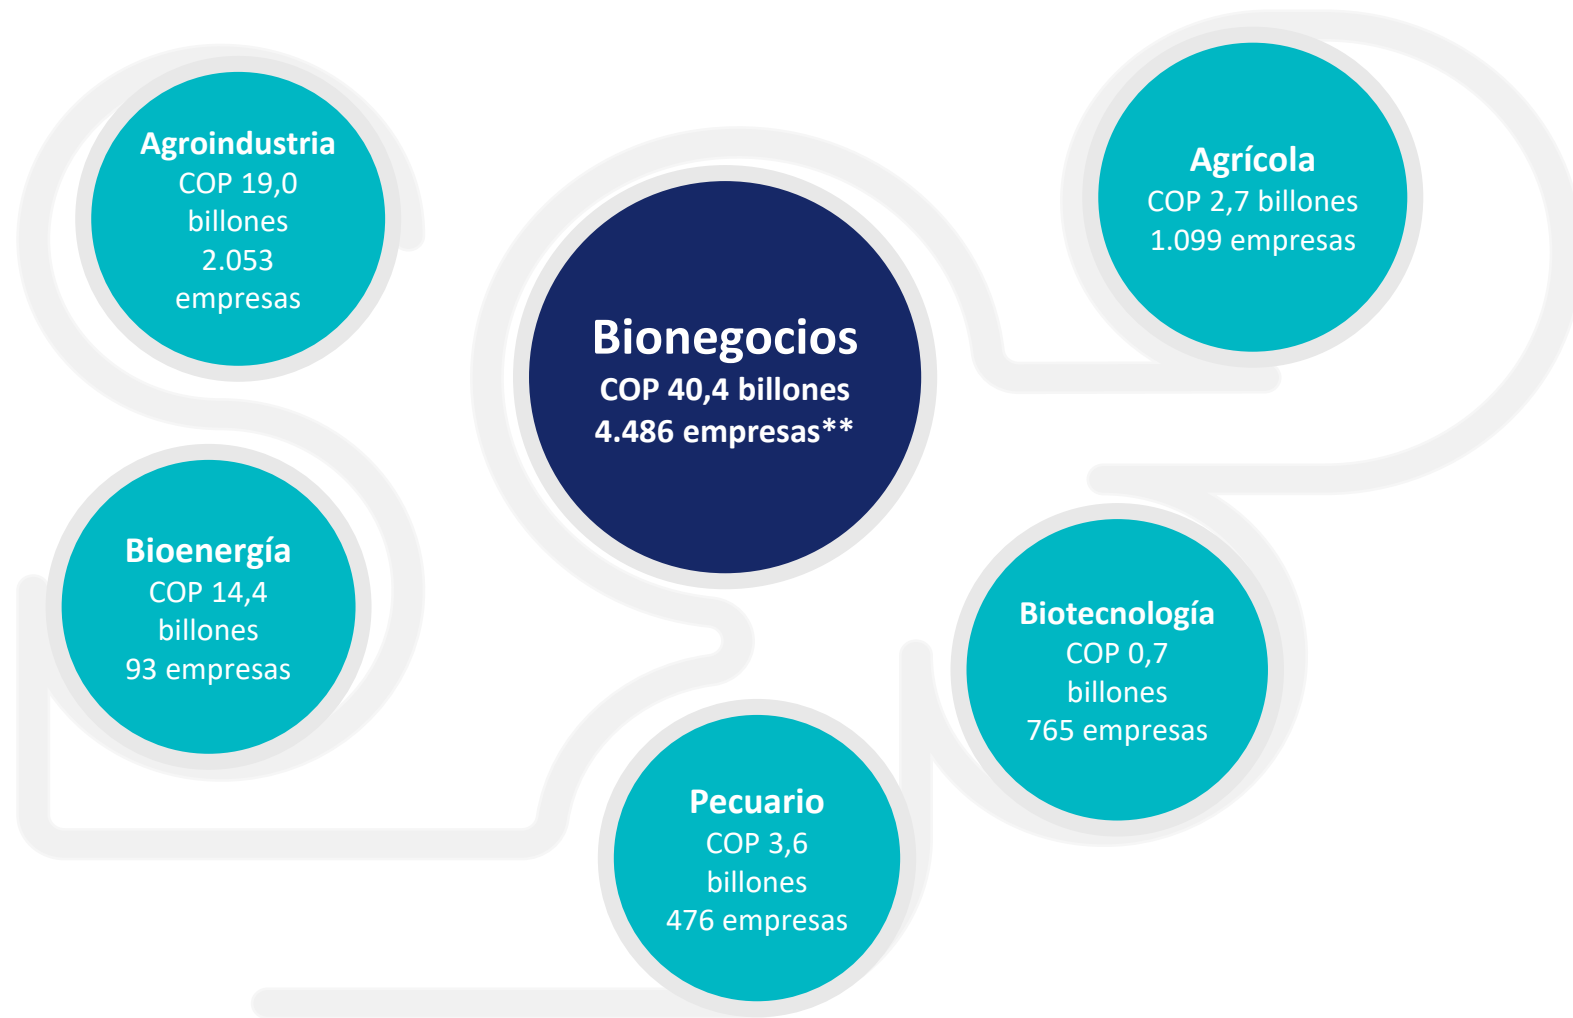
Agroindustria
COP 19,0 billones
2.053 empresas

Bionegocios
COP 40,4 billones
4.486 empresas**

Agrícola
COP 2,7 billones
1.099 empresas

Bioenergía
COP 14,4 billones
93 empresas

Biotecnología
COP 0,7 billones
765 empresas

Pecuario
COP 3,6 billones
476 empresas